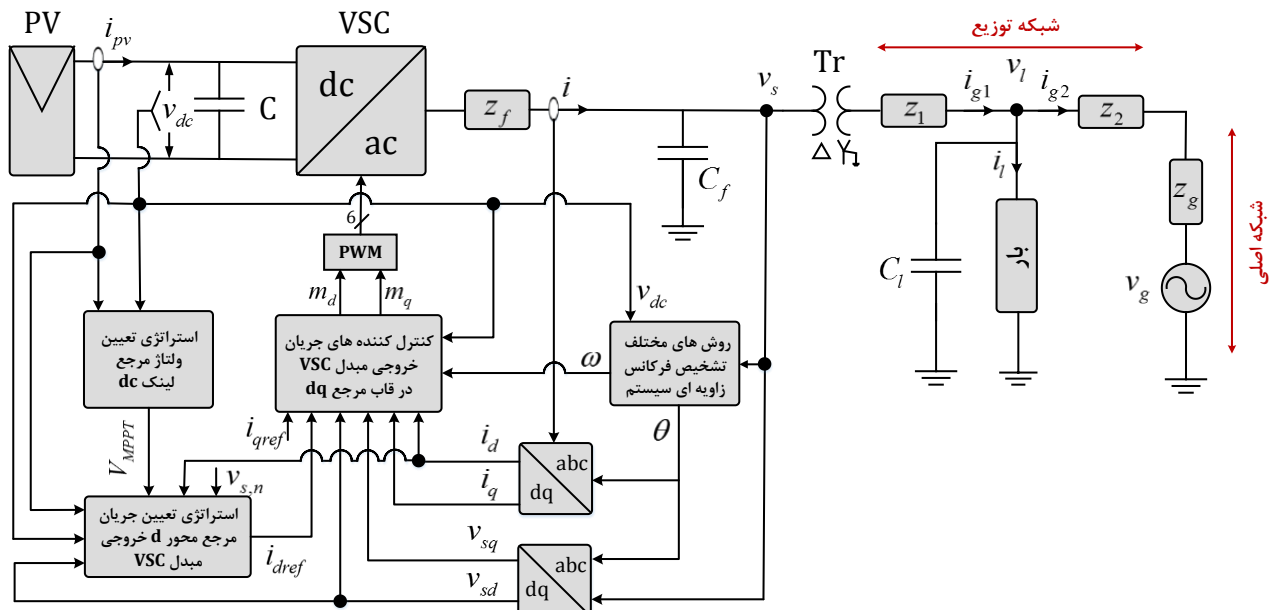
PV
$i_{pv}$
VSC
dc
ac
C
$v_{dc}$
$z_f$
$i$
$C_f$
$v_s$
Tr
شبکه توزیع
$z_1$
$i_{g1}$
$v_l$
$i_{g2}$
$z_2$
$i_l$
$C_l$
بار
$z_g$
$v_g$
شبکه اصلی
6
PWM
$m_d$
$m_q$
$v_{dc}$
استراتژی تعیین ولتاژ مرجع لینک dc
کنترل کننده های جریان خروجی مبدل VSC در قاب مرجع dq
روش های مختلف تشخیص فرکانس زاویه ای سیستم
$\omega$
$\theta$
$V_{MPPT}$
$i_{qref}$
$v_{s,n}$
$i_d$
$i_q$
abc
dq
استراتژی تعیین جریان مرجع محور d خروجی مبدل VSC
$i_{dref}$
$v_{sq}$
$v_{sd}$
abc
dq